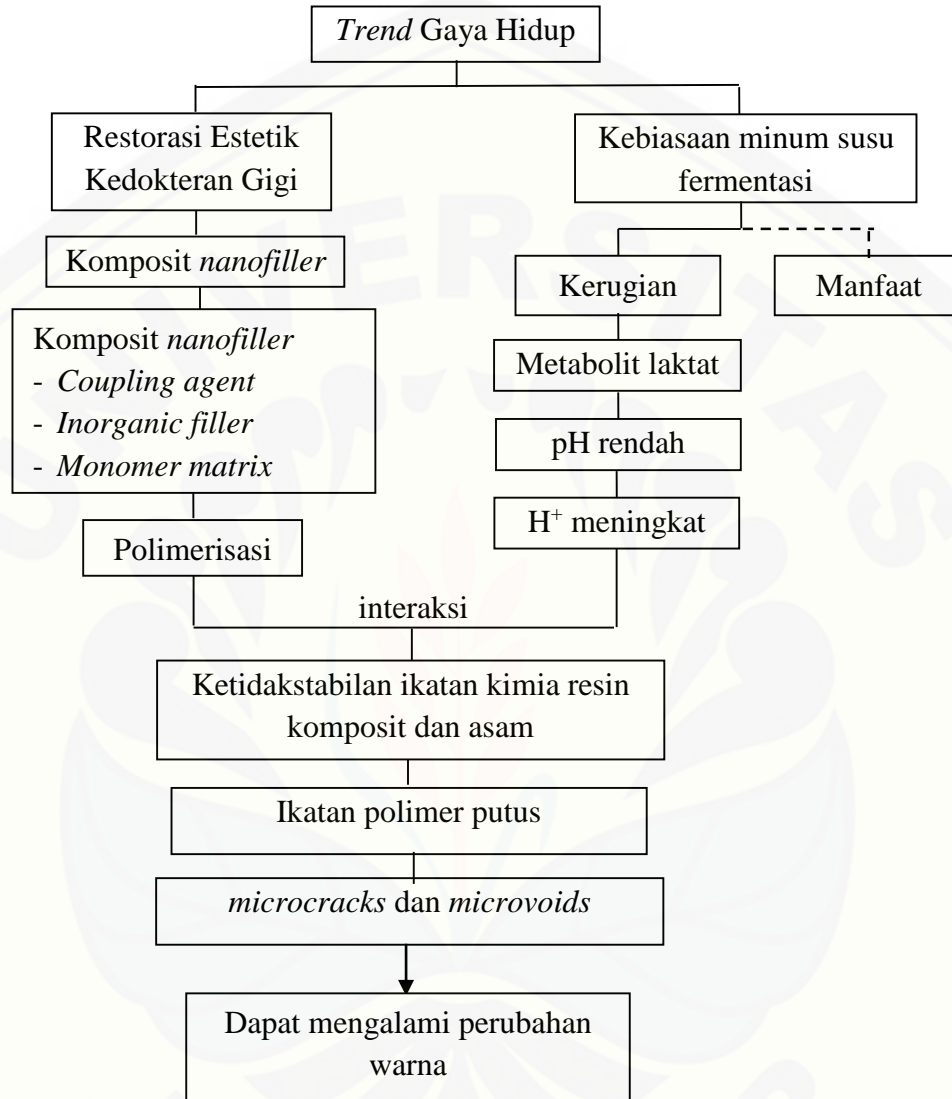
*Trend* Gaya Hidup

Restorasi Estetik Kedokteran Gigi

Kebiasaan minum susu fermentasi

Komposit *nanofiller*

Kerugian

Manfaat

Komposit *nanofiller*
- *Coupling agent*
- *Inorganic filler*
- *Monomer matrix*

Metabolit laktat

pH rendah

$H^+$ meningkat

Polimerisasi

interaksi

Ketidakstabilan ikatan kimia resin komposit dan asam

Ikatan polimer putus

*microcracks* dan *microvoids*

Dapat mengalami perubahan warna